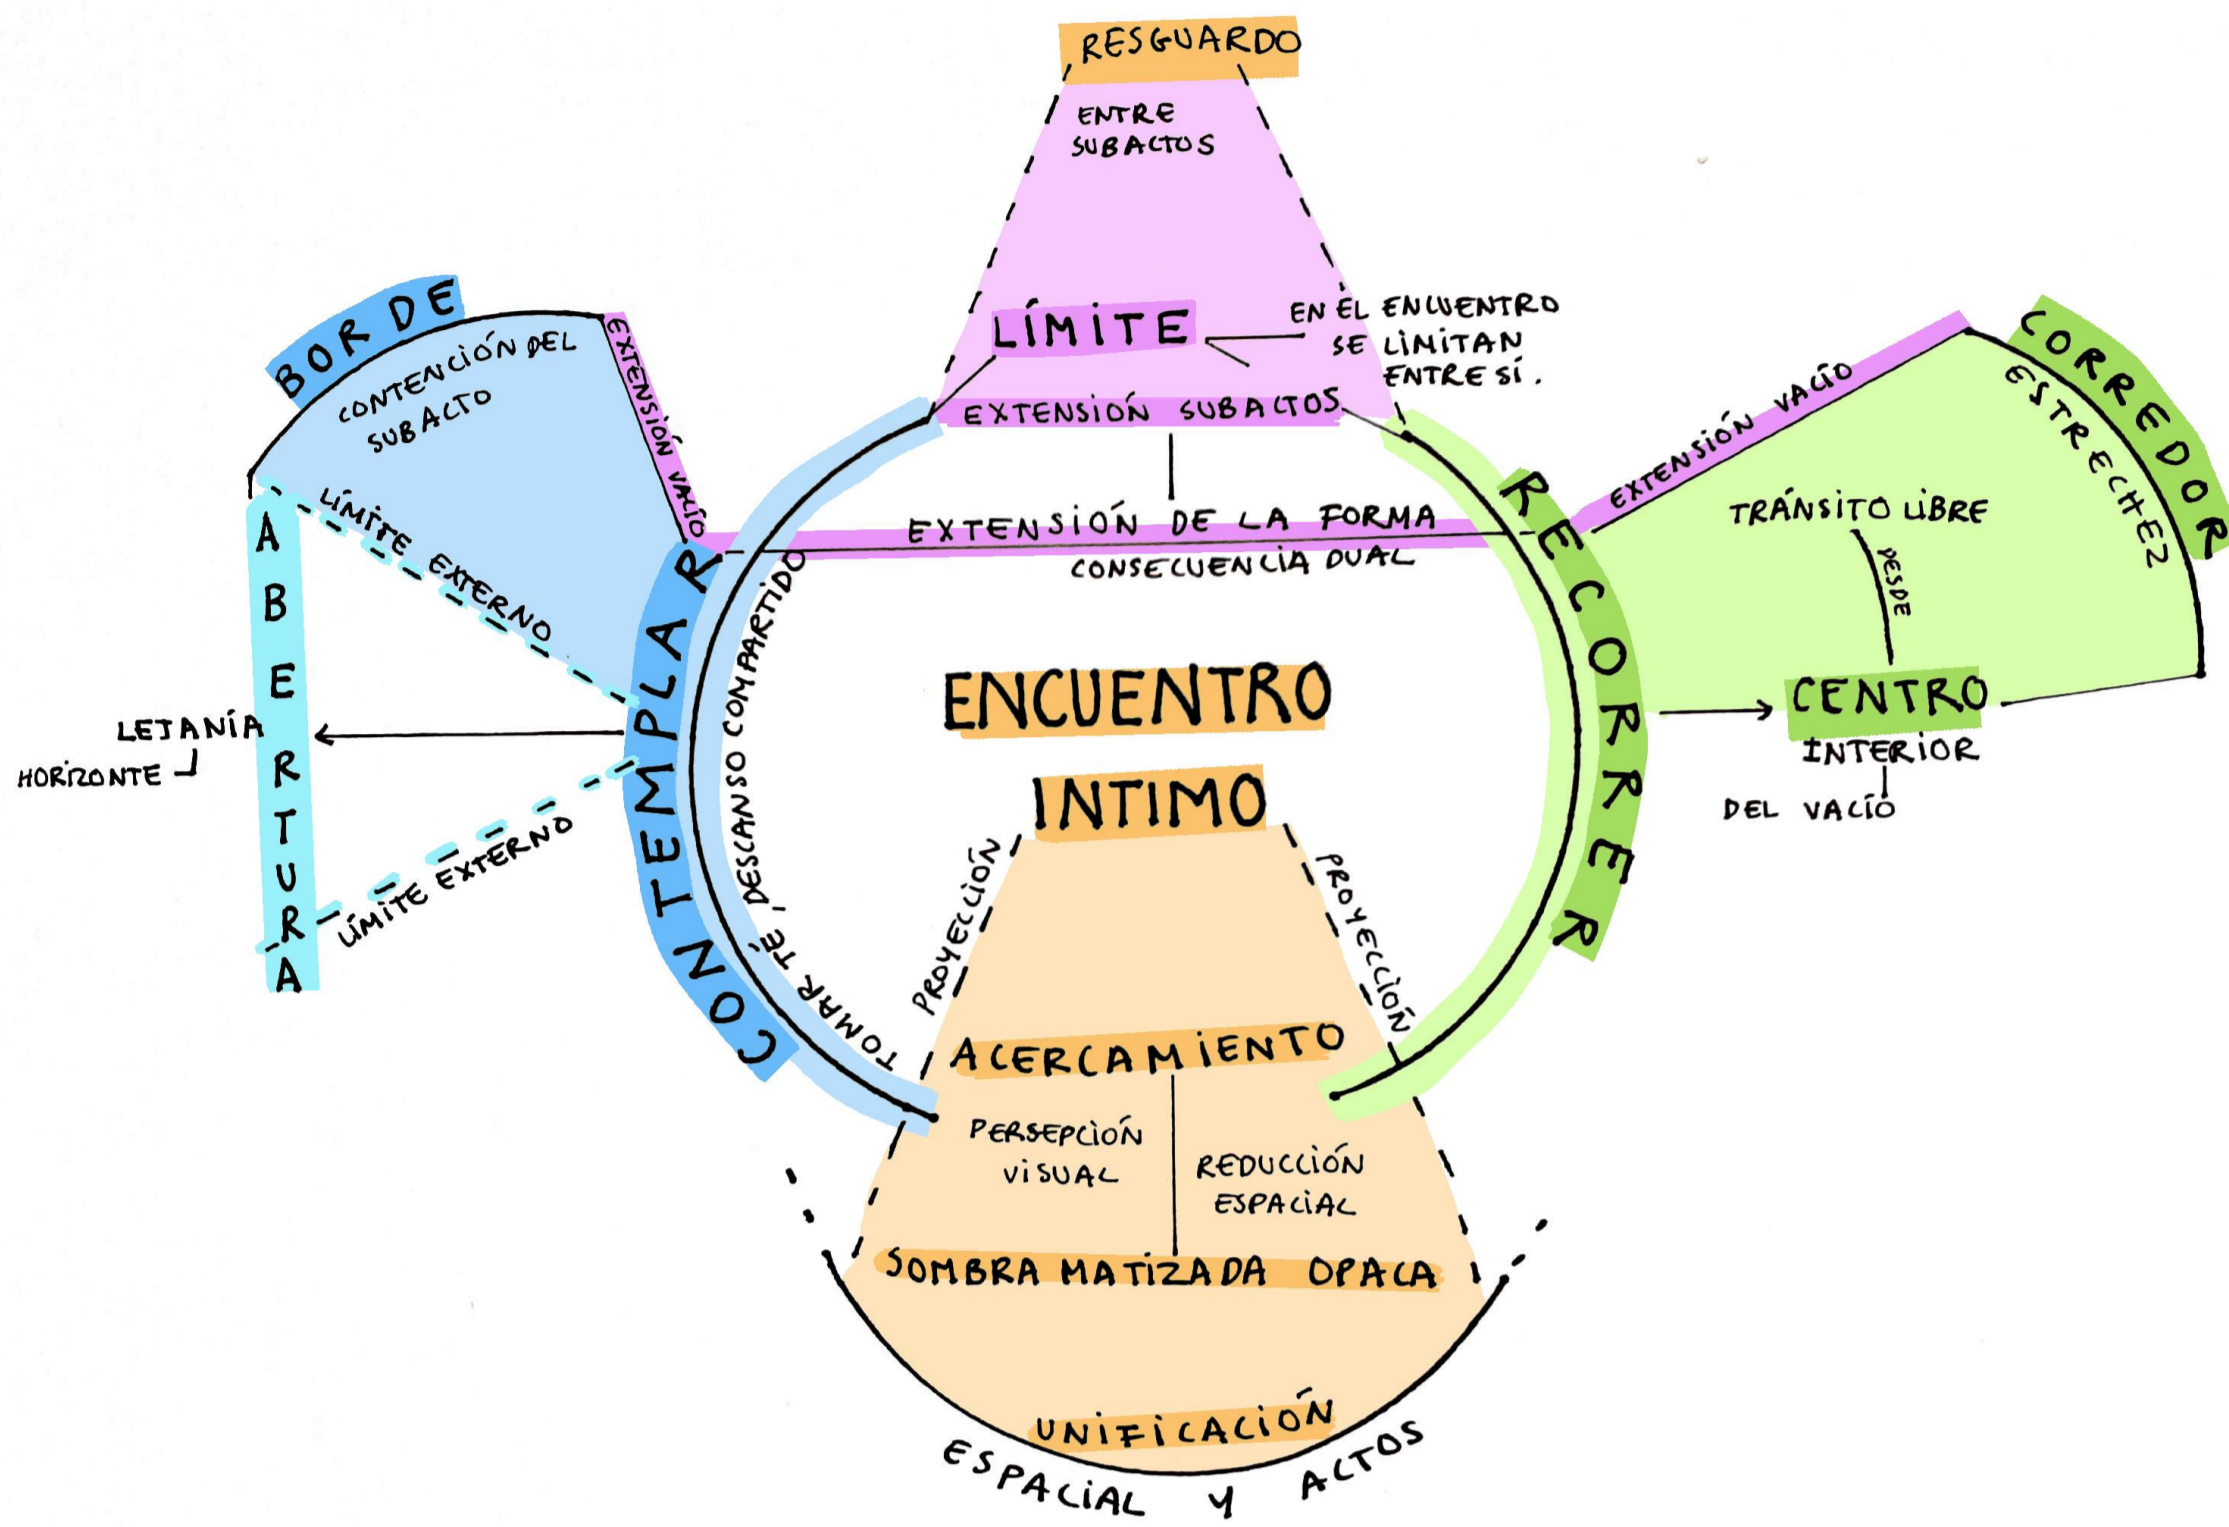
RESGUARDO

ENTRE SUBACTOS

LÍMITE

EN EL ENCUENTRO SE LIMITAN ENTRE SÍ.

EXTENSIÓN SUBACTOS

BORDE

CONTENCIÓN DEL SUBACTO

EXTENSIÓN VACÍO

LÍMITE EXTERNO

ABERTURA

LEJANÍA

HORIZONTE

LÍMITE EXTERNO

CONTEMPLAR

TOMAR TÉ, DESCANSO COMPARTIDO

EXTENSIÓN DE LA FORMA

CONSECUENCIA DUAL

RECORRER

EXTENSIÓN VACÍO

CORREDOR

ESTRECHEZ

TRÁNSITO LIBRE

DESDE

CENTRO

INTERIOR

DEL VACÍO

ENCUENTRO

INTIMO

PROYECCIÓN

PROYECCIÓN

ACERCAMIENTO

PERSEPCIÓN VISUAL

REDUCCIÓN ESPACIAL

SOMBRA MATIZADA OPACA

UNIFICACIÓN

ESPACIAL Y ACTOS